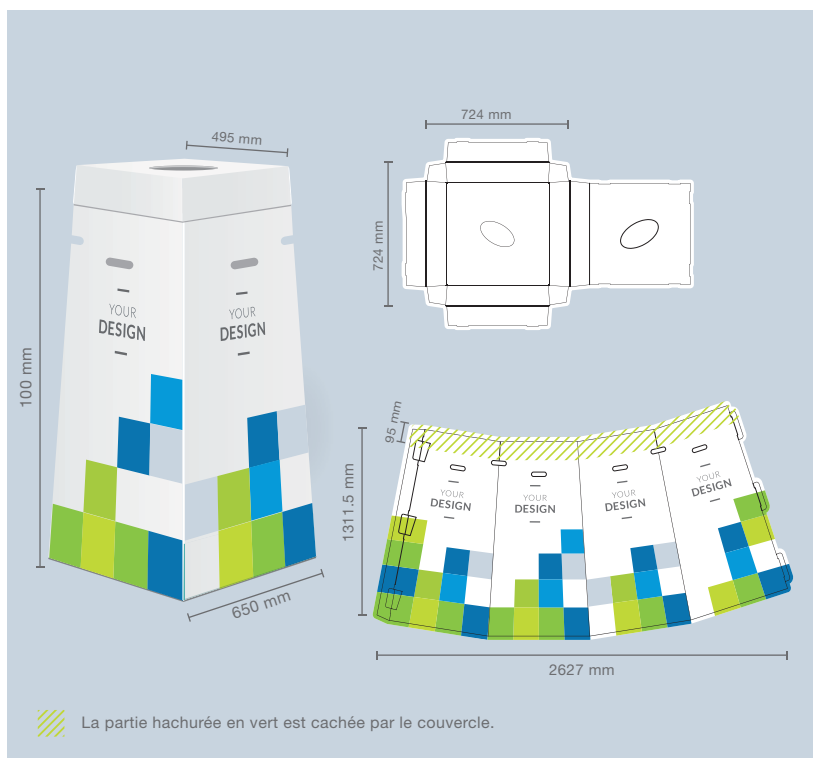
495 mm

100 mm

YOUR DESIGN

YOUR DESIGN

650 mm

724 mm

724 mm

95 mm

1311.5 mm

YOUR DESIGN

YOUR DESIGN

YOUR DESIGN

YOUR DESIGN

2627 mm

La partie hachurée en vert est cachée par le couvercle.